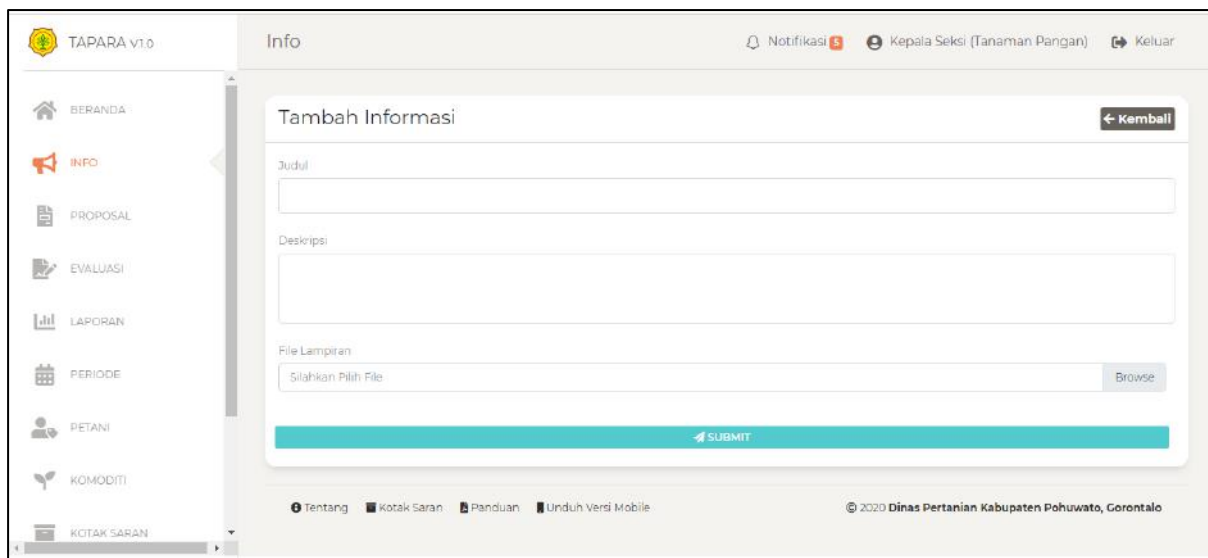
TAPARA V1.0

Info

Notifikasi 5 Kepala Seksi (Tanaman Pangan) Keluar

BERANDA

INFO

PROPOSAL

EVALUASI

LAPORAN

PERIODE

PETANI

KOMODITI

KOTAK SARAN

Tambah Informasi

← Kembali

Judul

Deskripsi

File Lampiran

Silahkan Pilih File

Browse

SUBMIT

Tentang Kotak Saran Panduan Unduh Versi Mobile

© 2020 Dinas Pertanian Kabupaten Pohuwato, Gorontalo